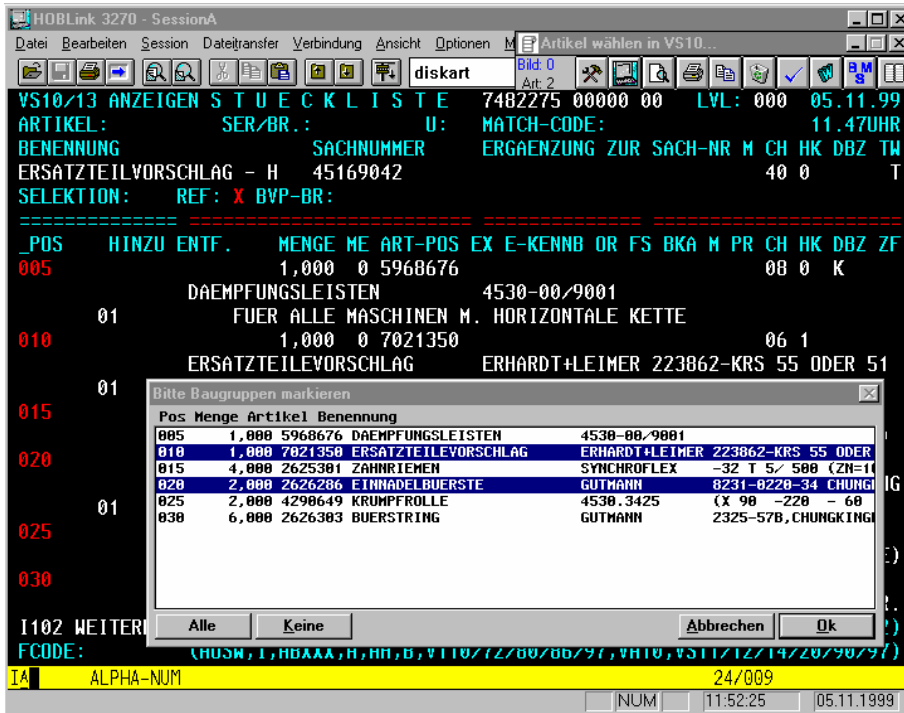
HOBLink 3270 - SessionA

Datei Bearbeiten Session Dateitransfer Verbindung Ansicht Optionen M

Artikel wählen in VS10...

diskart

Bild: 0
Art: 2

VS10/13 ANZEIGEN S T U E C K L I S T E 7482275 00000 00 LVL: 000 05.11.99
ARTIKEL: SER/BR.: U: MATCH-CODE: 11.47UHR
BENENNUNG SACHNUMMER ERGAENZUNG ZUR SACH-NR M CH HK DBZ TW
ERSATZTEILVORSCHLAG - H 45169042 40 0 T
SELEKTION: REF: X BVP-BR:

_POS HINZU ENTF. MENGE ME ART-POS EX E-KENNB OR FS BKA M PR CH HK DBZ ZF
005 1,000 0 5968676 08 0 K
DAEMPFUNGSLEISTEN 4530-00/9001
01 FUER ALLE MASCHINEN M. HORIZONTALE KETTE
010 1,000 0 7021350 06 1
ERSATZTEILEVORSCHLAG ERHARDT+LEIMER 223862-KRS 55 ODER 51
01
015
020
01
025
030

Bitte Baugruppen markieren

Pos Menge Artikel Benennung

| | | | | | |
|---|---|---|---|---|---|
| 005 | 1,000 | 5968676 | DAEMPFUNGSLEISTEN | 4530-00/9001 | |
| 010 | 1,000 | 7021350 | ERSATZTEILEVORSCHLAG | ERHARDT+LEIMER | 223862-KRS 55 ODER |
| 015 | 4,000 | 2625301 | ZAHNRIEMEN | SYNCHROFLEX | -32 T 5/ 500 (ZN=1 |
| 020 | 2,000 | 2626286 | EINNADELBUERSTE | GUTMANN | 8231-0220-34 CHUNG |
| 025 | 2,000 | 4290649 | KRUMPFROLLE | 4530.3425 | (X 90 -220 - 60 |
| 030 | 6,000 | 2626303 | BUERSTRING | GUTMANN | 2325-57B,CHUNGKING |

Alle Keine Abbrechen Ok

IG
E)
R.
2)

I102 WEITER
FCODE: (HOSW,I,HBXXX,H,HH,B,VI10/72/80/86/97,VH10,VS11/12/14/20/90/97)

IA ALPHA-NUM 24/009

NUM 11:52:25 05.11.1999